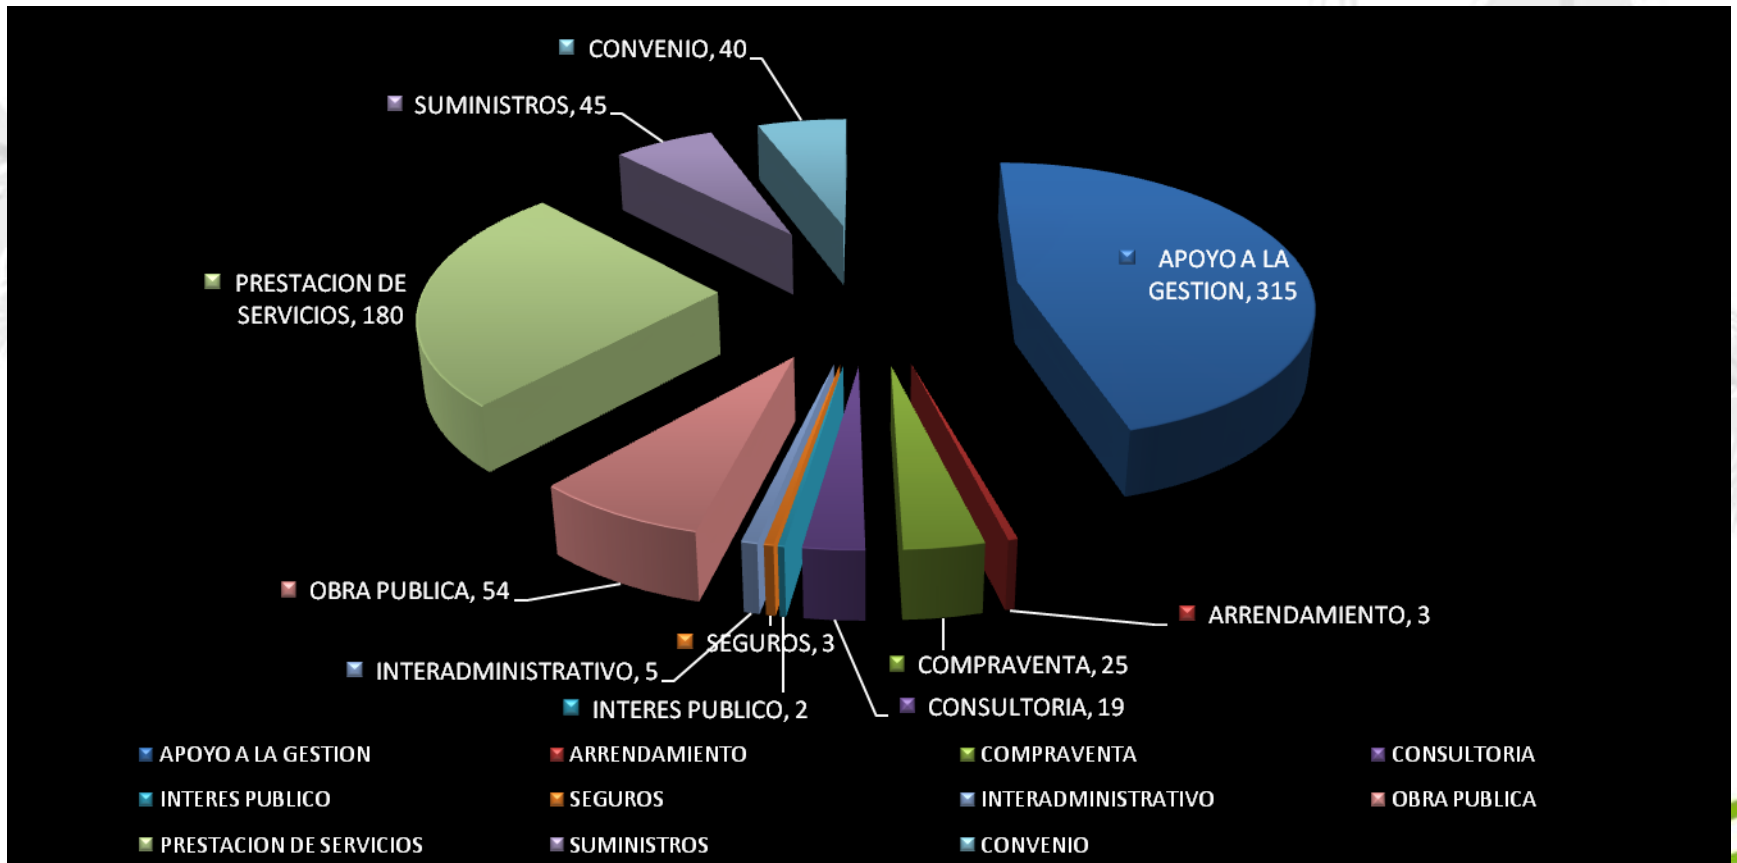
CONVENIO, 40
SUMINISTROS, 45
APOYO A LA GESTION, 315
PRESTACION DE SERVICIOS, 180
OBRA PUBLICA, 54
ARRENDAMIENTO, 3
SEGUROS, 3
COMPRAVENTA, 25
INTERADMINISTRATIVO, 5
CONSULTORIA, 19
INTERES PUBLICO, 2

APOYO A LA GESTION
ARRENDAMIENTO
COMPRAVENTA
CONSULTORIA
INTERES PUBLICO
SEGUROS
INTERADMINISTRATIVO
OBRA PUBLICA
PRESTACION DE SERVICIOS
SUMINISTROS
CONVENIO